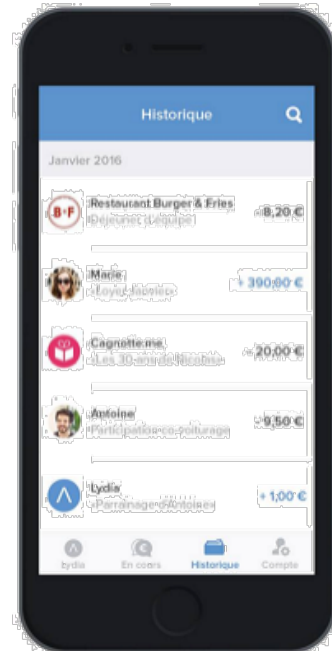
Historique

Janvier 2016

B·F Restaurant Burger & Fries
Déjeuner Léquipe
- 8,20 €

Marie
Loyer Janvier
+ 390,00 €

Cagnotte.me
Les 30 ans de Nicolas
- 20,00 €

Antoine
Participation co-voiturage
- 9,50 €

Lydia
Parrainage d'Antoine
+ 1,00 €

Lydia
En cours
Historique
Compte